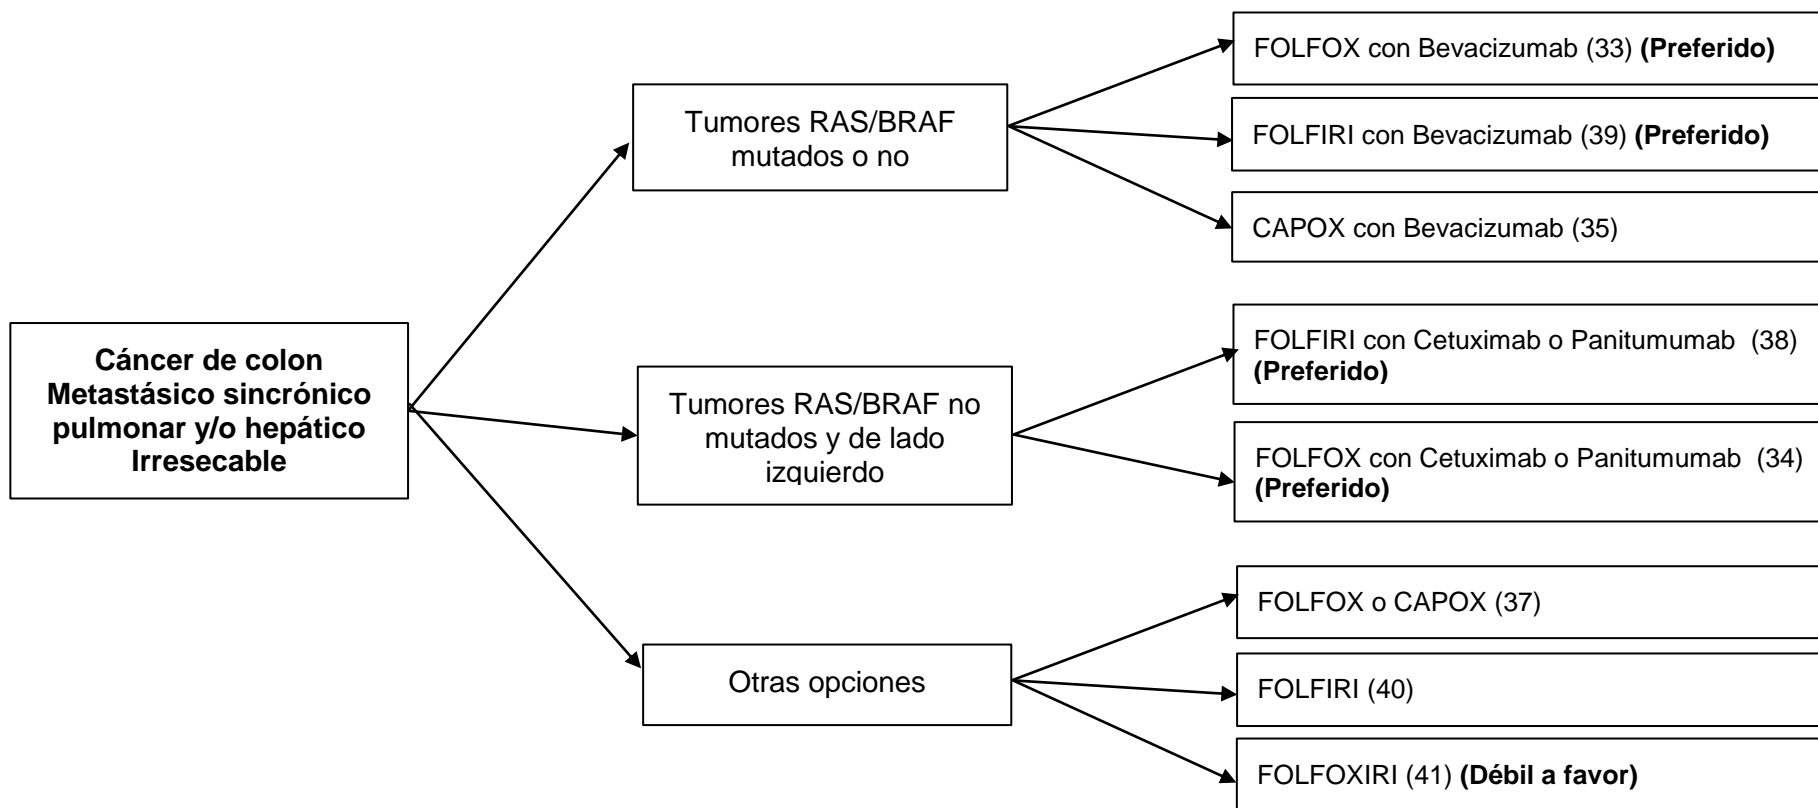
Cáncer de colon Metastásico sincrónico pulmonar y/o hepático Irresecable

Tumores RAS/BRAF mutados o no

FOLFOX con Bevacizumab (33) **(Preferido)**

FOLFIRI con Bevacizumab (39) **(Preferido)**

CAPOX con Bevacizumab (35)

Tumores RAS/BRAF no mutados y de lado izquierdo

FOLFIRI con Cetuximab o Panitumumab (38) **(Preferido)**

FOLFOX con Cetuximab o Panitumumab (34) **(Preferido)**

Otras opciones

FOLFOX o CAPOX (37)

FOLFIRI (40)

FOLFOXIRI (41) **(Débil a favor)**